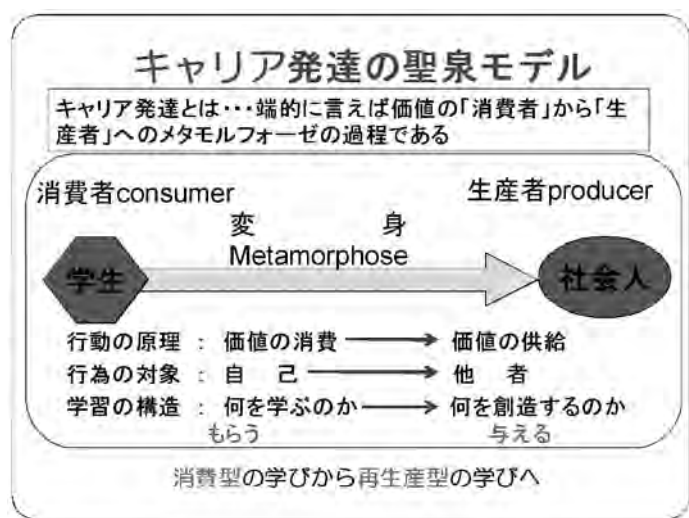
キャリア発達の聖泉モデル

キャリア発達とは・・・端的に言えば価値の「消費者」から「生産者」へのメタモルフォーゼの過程である

消費者consumer

生産者producer

変　身
Metamorphose

学生

社会人

行動の原理 ： 価値の消費 → 価値の供給
行為の対象 ： 自　己 → 他　者
学習の構造 ： 何を学ぶのか → 何を創造するのか
もらう　与える

消費型の学びから再生産型の学びへ